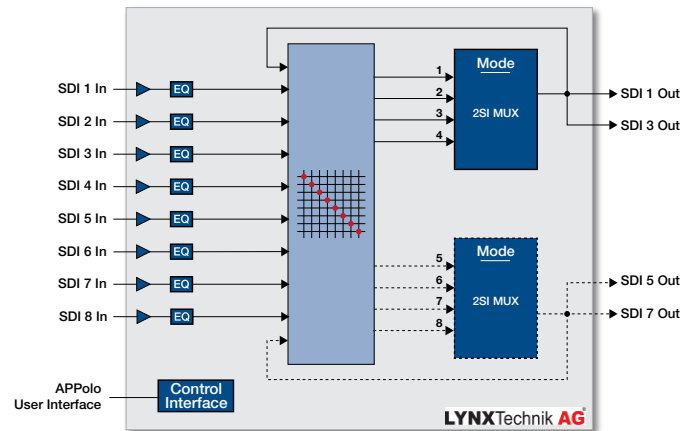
SDI 1 In
EQ
SDI 2 In
EQ
SDI 3 In
EQ
SDI 4 In
EQ
SDI 5 In
EQ
SDI 6 In
EQ
SDI 7 In
EQ
SDI 8 In
EQ

1
2
3
4
Mode
2SI MUX

SDI 1 Out
SDI 3 Out

5
6
7
8
Mode
2SI MUX

SDI 5 Out
SDI 7 Out

APPolo
User Interface
Control Interface

LYNXTechnik AG